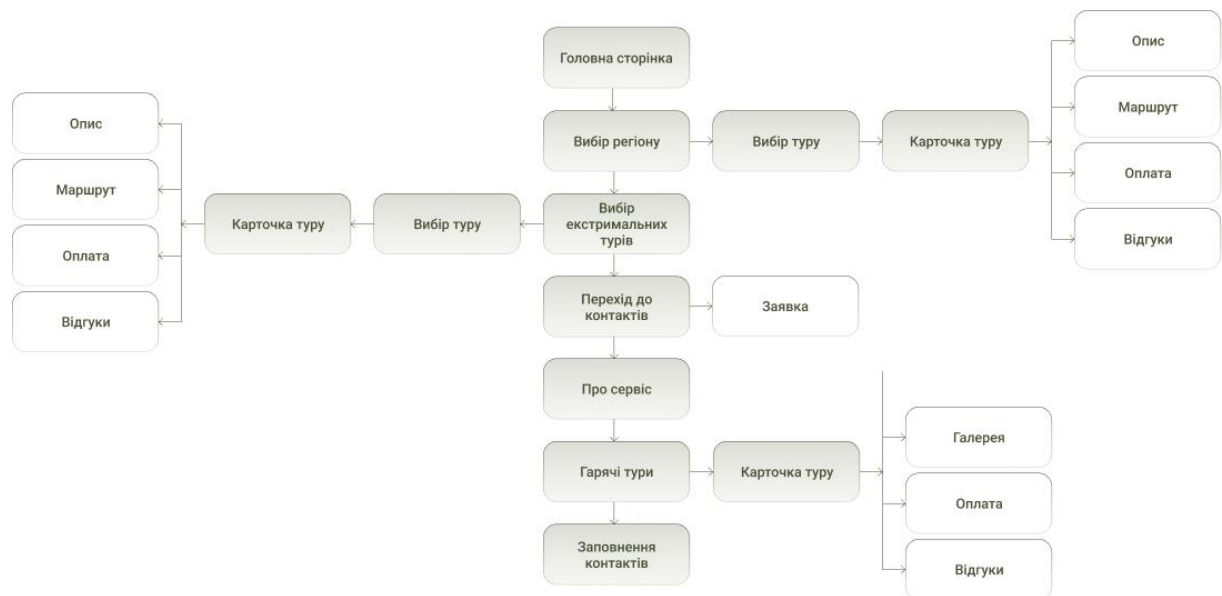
Головна сторінка

Вибір регіону

Вибір туру

Карточка туру

Опис

Маршрут

Оплата

Відгуки

Вибір екстримальних турів

Вибір туру

Карточка туру

Опис

Маршрут

Оплата

Відгуки

Перехід до контактів

Заявка

Про сервіс

Гарячі тури

Карточка туру

Галерея

Оплата

Відгуки

Заповнення контактів